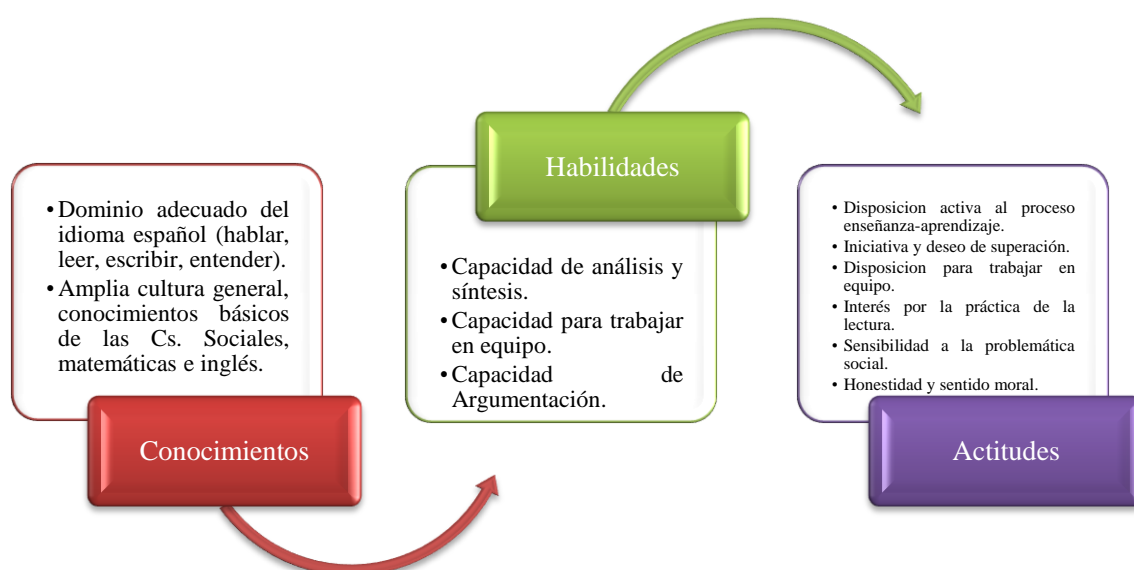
• Dominio adecuado del idioma español (hablar, leer, escribir, entender).
• Amplia cultura general, conocimientos básicos de las Cs. Sociales, matemáticas e inglés.

Conocimientos

Habilidades

• Capacidad de análisis y síntesis.
• Capacidad para trabajar en equipo.
• Capacidad de Argumentación.

• Disposicion activa al proceso enseñanza-aprendizaje.
• Iniciativa y deseo de superación.
• Disposicion para trabajar en equipo.
• Interés por la práctica de la lectura.
• Sensibilidad a la problemática social.
• Honestidad y sentido moral.

Actitudes